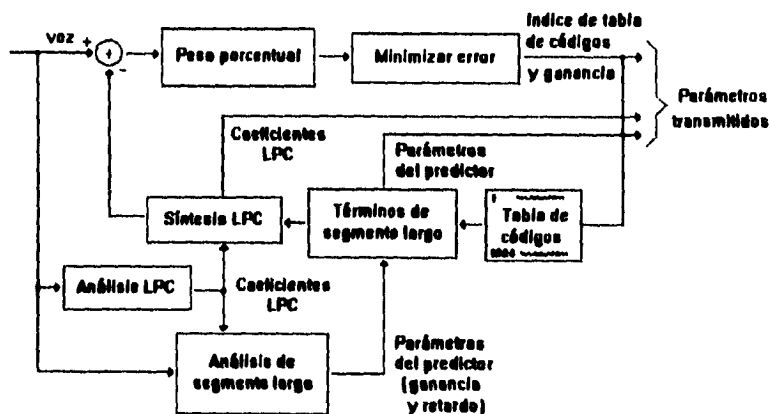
voz
+
-
Peso percentual
Minimizar error
Indice de tabla de códigos y ganancia
Parámetros transmitidos
Coeficientes LPC
Parámetros del predictor
Síntesis LPC
Términos de segmento largo
Tabla de códigos
Análisis LPC
Coeficientes LPC
Análisis de segmento largo
Parámetros del predictor (ganancia y retardo)